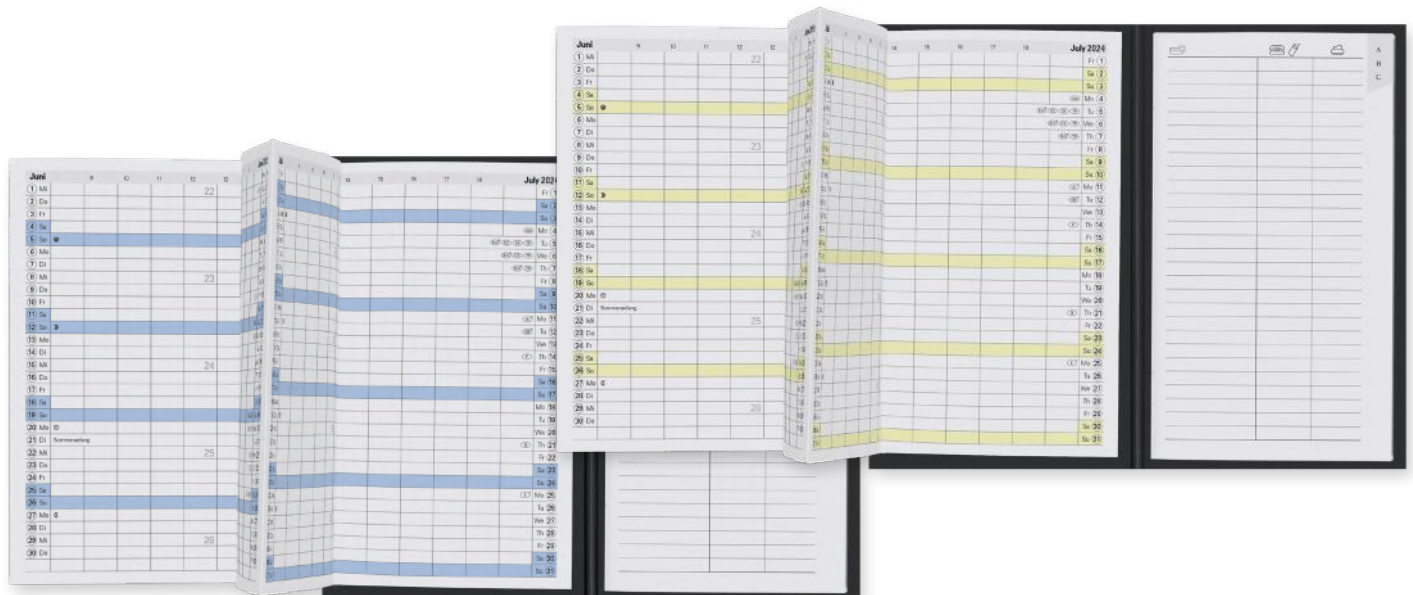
Juni
9 10 11 12 13
1 Mi
2 Do
3 Fr
4 Sa
5 So
6 Mo
7 Di
8 Mi
9 Do
10 Fr
11 Sa
12 So
13 Mo
14 Di
15 Mi
16 Do
17 Fr
18 Sa
19 So
20 Mo
21 Di Sommeranfang
22 Mi
23 Do
24 Fr
25 Sa
26 So
27 Mo
28 Di
29 Mi
30 Do
22
23
24
25
26

14 15 16 17 18
July 2024
Fr 1
Sa 2
Su 3
Mo 4
Tu 5
We 6
Th 7
Fr 8
Sa 9
Su 10
Mo 11
Tu 12
We 13
Th 14
Fr 15
Sa 16
Su 17
Mo 18
Tu 19
We 20
Th 21
Fr 22
Sa 23
Su 24
Mo 25
Tu 26
We 27
Th 28
Fr 29
Sa 30
Su 31

Juni
9 10 11 12 13
1 Mi
2 Do
3 Fr
4 Sa
5 So
6 Mo
7 Di
8 Mi
9 Do
10 Fr
11 Sa
12 So
13 Mo
14 Di
15 Mi
16 Do
17 Fr
18 Sa
19 So
20 Mo
21 Di Sommeranfang
22 Mi
23 Do
24 Fr
25 Sa
26 So
27 Mo
28 Di
29 Mi
30 Do
22
23
24
25
26

14 15 16 17 18
July 2024
Fr 1
Sa 2
Su 3
Mo 4
Tu 5
We 6
Th 7
Fr 8
Sa 9
Su 10
Mo 11
Tu 12
We 13
Th 14
Fr 15
Sa 16
Su 17
Mo 18
Tu 19
We 20
Th 21
Fr 22
Sa 23
Su 24
Mo 25
Tu 26
We 27
Th 28
Fr 29
Sa 30
Su 31

A
B
C